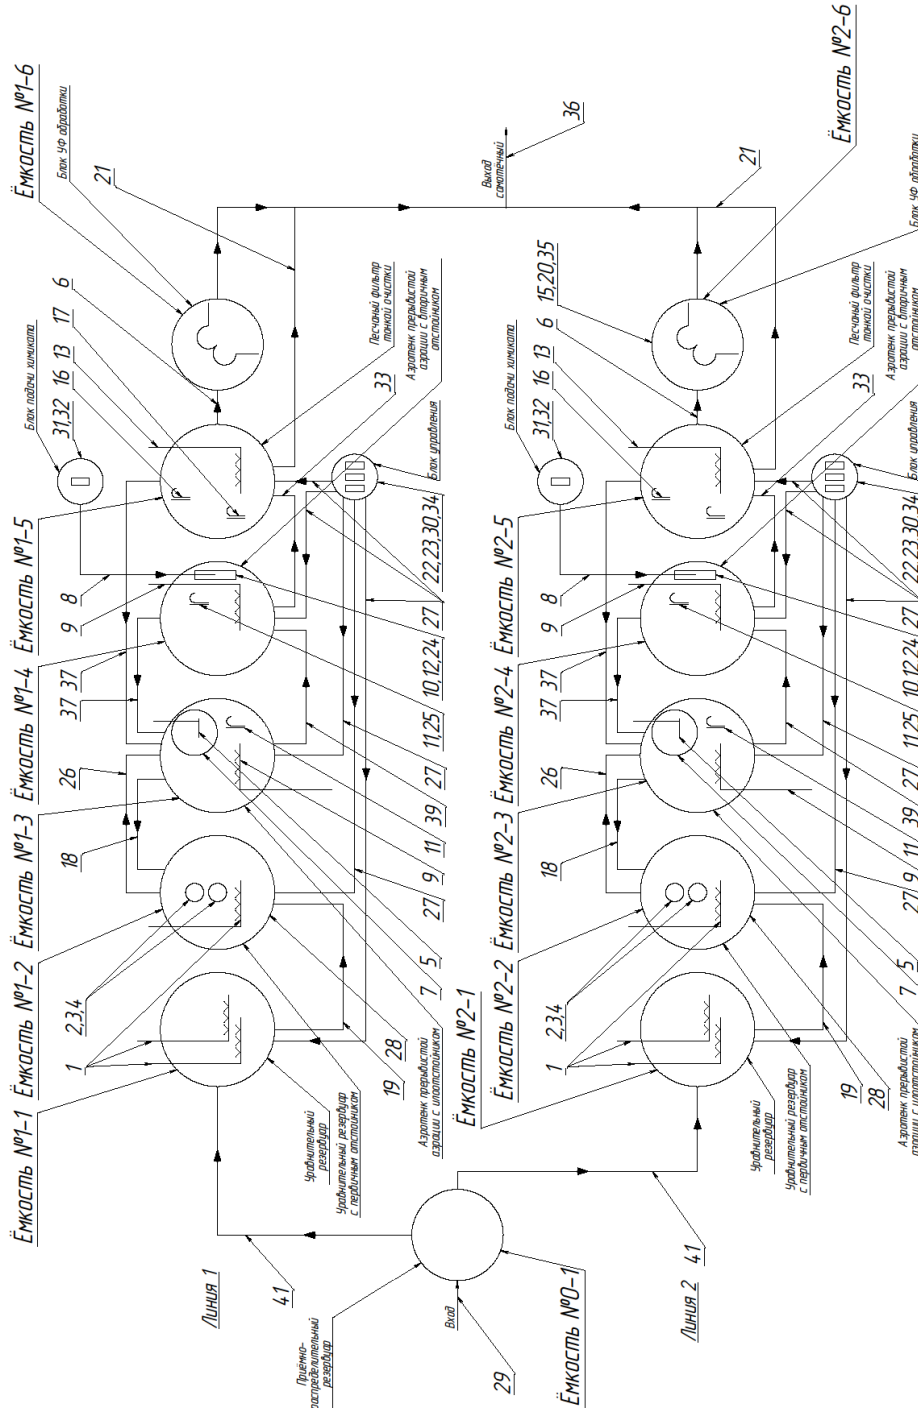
Ёмкость №1-1 Ёмкость №1-2 Ёмкость №1-3 Ёмкость №1-4 Ёмкость №1-5 Ёмкость №1-6

Ёмкость №2-1 Ёмкость №2-2 Ёмкость №2-3 Ёмкость №2-4 Ёмкость №2-5 Ёмкость №2-6

Ёмкость №0-1

Линия 1

Линия 2

Приёмно-распределительный резервуар

Вход

29

41

41

Уравнительный резервуар

Уравнительный резервуар с первичным отстойником

Аэротенк прерывистой аэрации с илоотстойником

Аэротенк прерывистой аэрации с вторичным отстойником

Песчаный фильтр тонкой очистки

Блок подачи химиката

Блок управления

Блок УФ обработки

Выход сточной воды

36

21

1

2,3,4

18

26

37 37

9 8

31,32 16 13 17 6

15,20,35

19

28

7 5

27 9 11 39 27 11,25 10,12,24 27 22,23,30,34

33